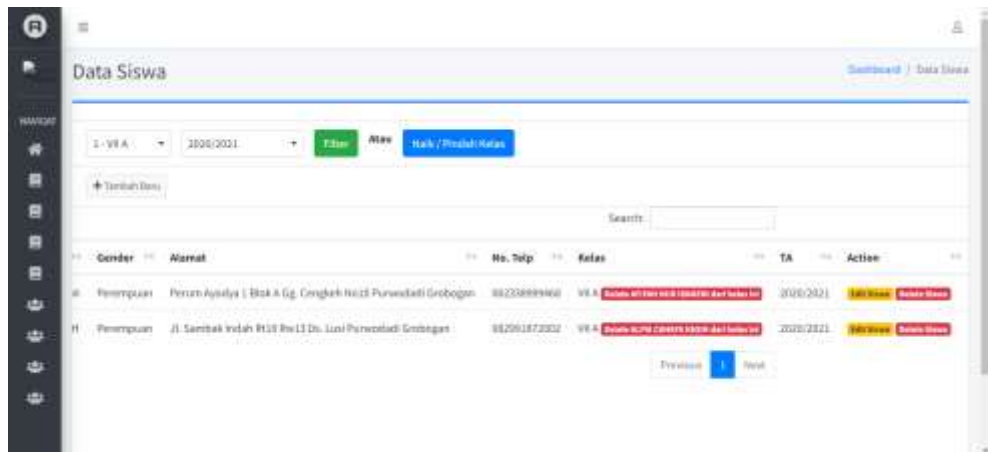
NAVIGASI

Data Siswa

Dashboard / Data Siswa

1 - VII A

2020/2021

Filter

Atau

Naik / Pindah Kelas

+ Tambah Baru

Search:

| | Gender | Alamat | No. Telp | Kelas | TA | Action |
|---|---|---|---|---|---|---|
| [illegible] | Perempuan | Perum Ayodya 1 Blok A Gg. Cengkeh No.13 Purwodadi Grobogan | 082338999960 | VII A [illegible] | 2020/2021 | Edit Siswa Delete Siswa |
| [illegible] | Perempuan | Jl. Sambak Indah Rt10 Rw13 Ds. Lusi Purwodadi Grobogan | 082091873002 | VII A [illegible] | 2020/2021 | Edit Siswa Delete Siswa |

Previous 1 Next